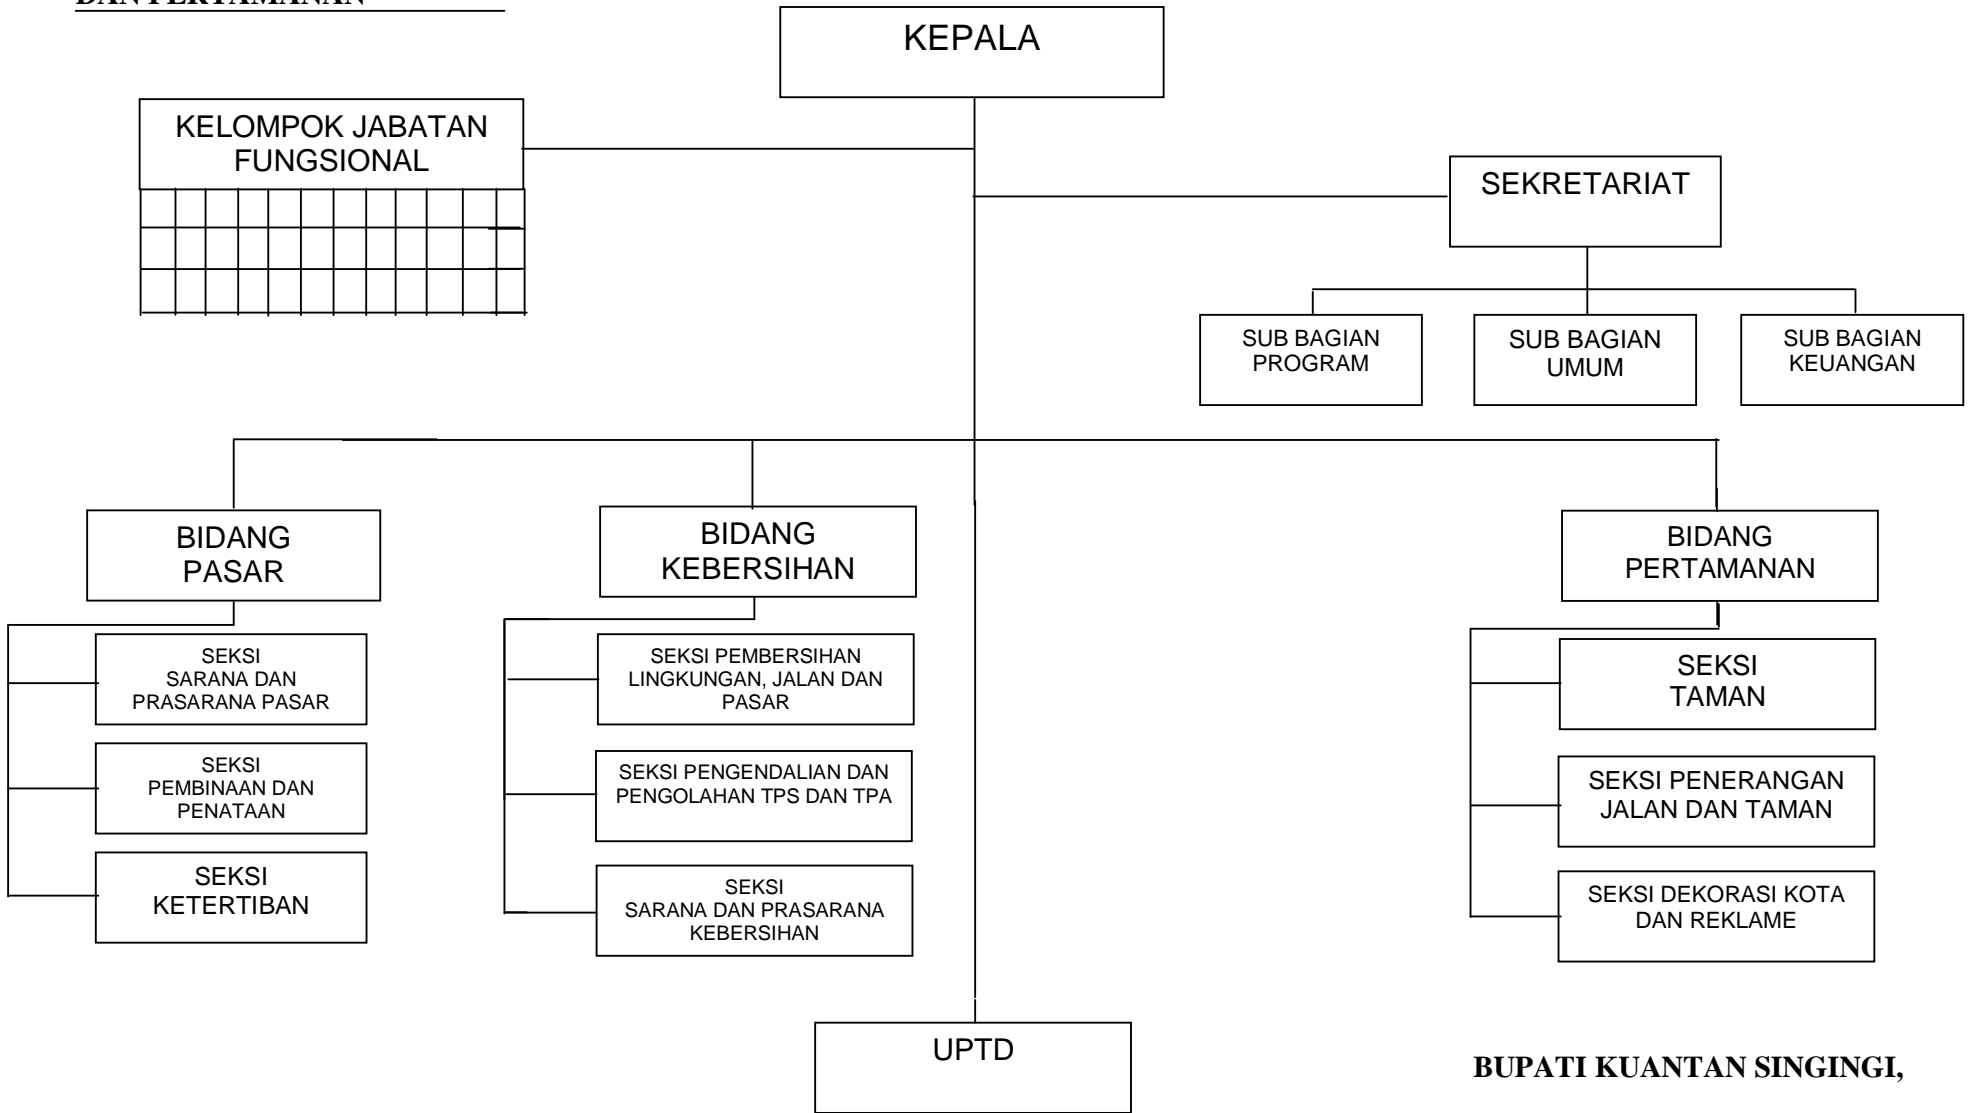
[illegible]

KEPALA

KELOMPOK JABATAN FUNGSIONAL

SEKRETARIAT

SUB BAGIAN PROGRAM

SUB BAGIAN UMUM

SUB BAGIAN KEUANGAN

BIDANG PASAR

SEKSI SARANA DAN PRASARANA PASAR

SEKSI PEMBINAAN DAN PENATAAN

SEKSI KETERTIBAN

BIDANG KEBERSIHAN

SEKSI PEMBERSIHAN LINGKUNGAN, JALAN DAN PASAR

SEKSI PENGENDALIAN DAN PENGOLAHAN TPS DAN TPA

SEKSI SARANA DAN PRASARANA KEBERSIHAN

BIDANG PERTAMANAN

SEKSI TAMAN

SEKSI PENERANGAN JALAN DAN TAMAN

SEKSI DEKORASI KOTA DAN REKLAME

UPTD

BUPATI KUANTAN SINGINGI,